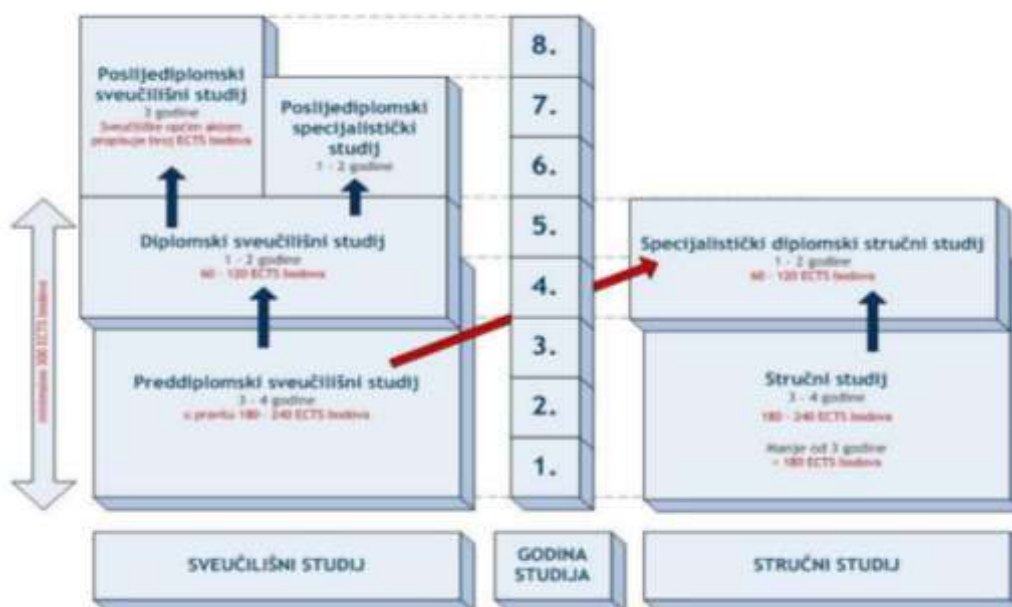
Poslijediplomski sveučilišni studij
3 godine
Sveučilište općim aktom propisuje broj ECTS bodova

Poslijediplomski specijalistički studij
1 - 2 godine

Diplomski sveučilišni studij
1 - 2 godine
60 - 120 ECTS bodova

Preddiplomski sveučilišni studij
3 - 4 godine
u pravilu 180 - 240 ECTS bodova

minimalno 300 ECTS bodova

8.
7.
6.
5.
4.
3.
2.
1.

Specijalistički diplomski stručni studij
1 - 2 godine
60 - 120 ECTS bodova

Stručni studij
3 - 4 godine
180 - 240 ECTS bodova

Manje od 3 godine
< 180 ECTS bodova

SVEUČILIŠNI STUDIJ

GODINA STUDIJA

STRUČNI STUDIJ